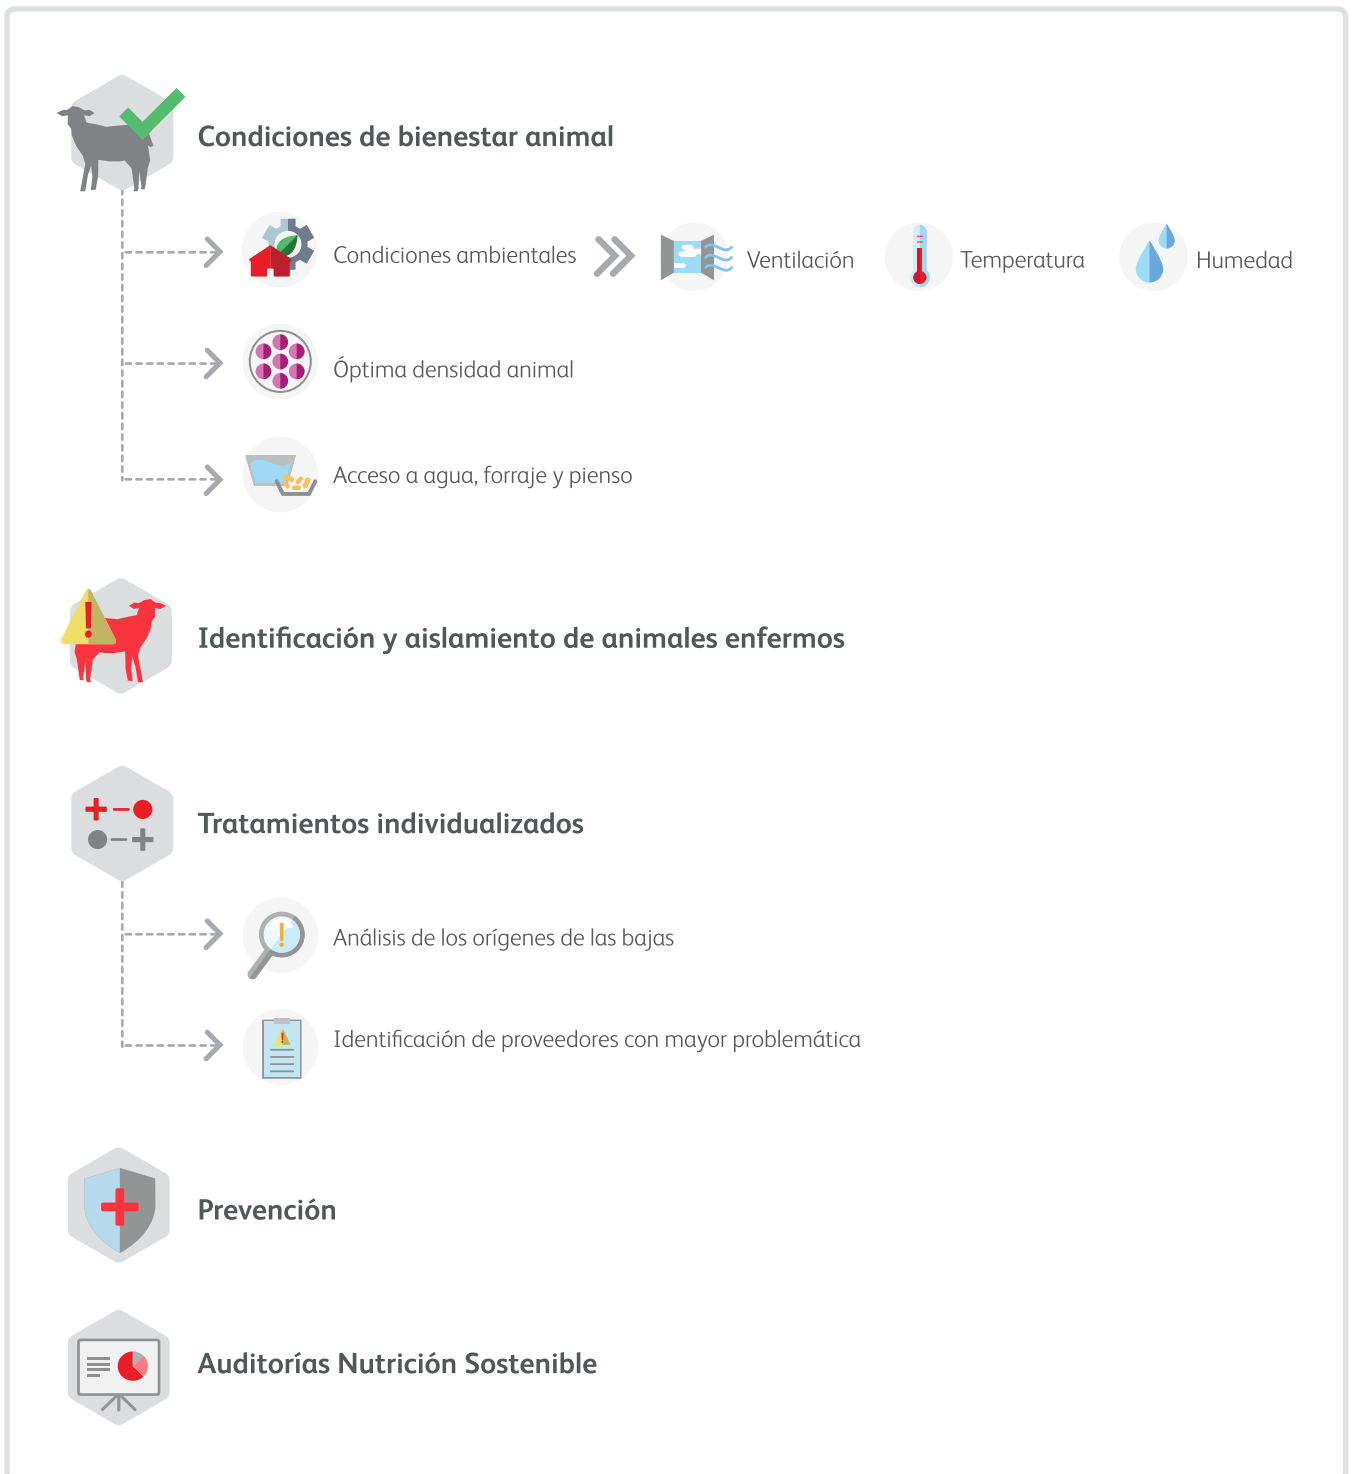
Condiciones de bienestar animal

Condiciones ambientales

Ventilación

Temperatura

Humedad

Óptima densidad animal

Acceso a agua, forraje y pienso

Identificación y aislamiento de animales enfermos

Tratamientos individualizados

Análisis de los orígenes de las bajas

Identificación de proveedores con mayor problemática

Prevención

Auditorías Nutrición Sostenible